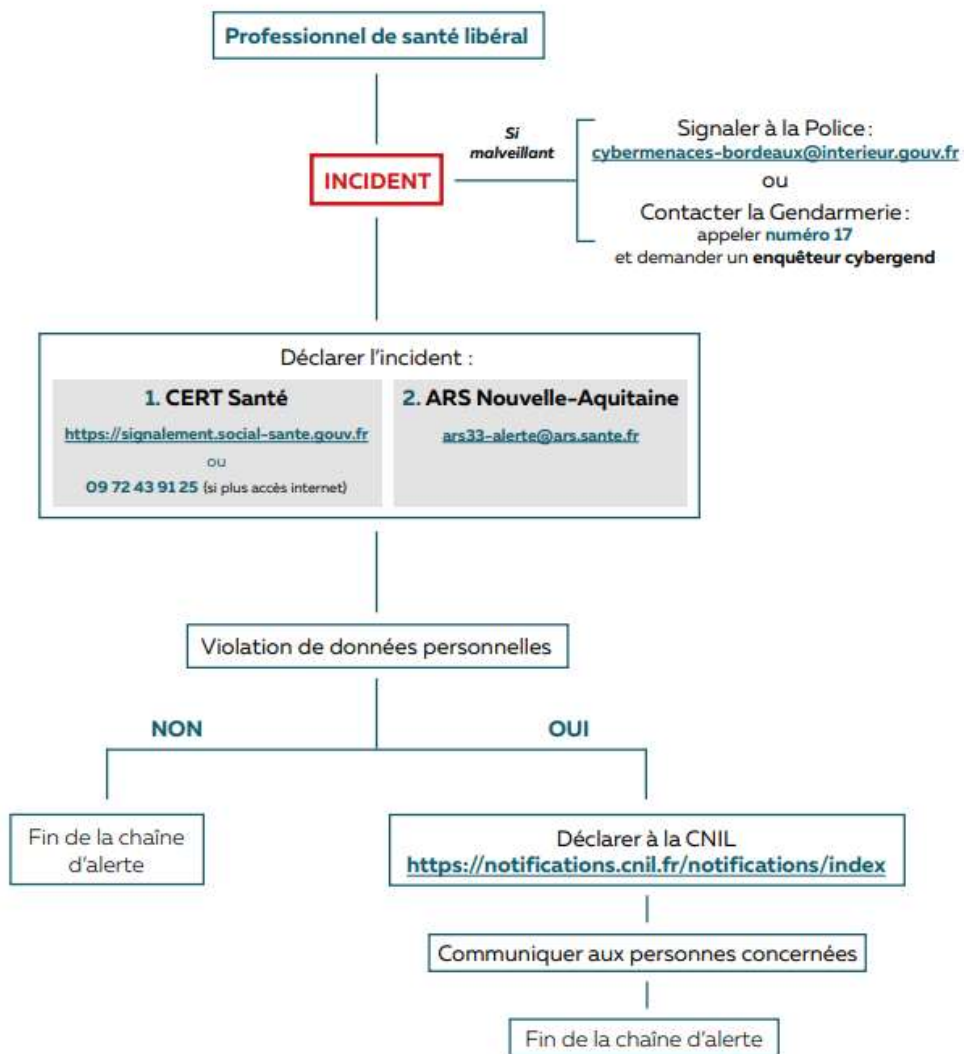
Professionnel de santé libéral

INCIDENT

Si malveillant

Signaler à la Police : cybermenaces-bordeaux@interieur.gouv.fr
ou
Contacter la Gendarmerie : appeler numéro 17 et demander un enquêteur cybergend

Déclarer l'incident :

1. CERT Santé
https://signalement.social-sante.gouv.fr
ou
09 72 43 91 25 (si plus accès internet)

2. ARS Nouvelle-Aquitaine
ars33-alerte@ars.sante.fr

Violation de données personnelles

NON

OUI

Fin de la chaîne d'alerte

Déclarer à la CNIL
https://notifications.cnil.fr/notifications/index

Communiquer aux personnes concernées

Fin de la chaîne d'alerte